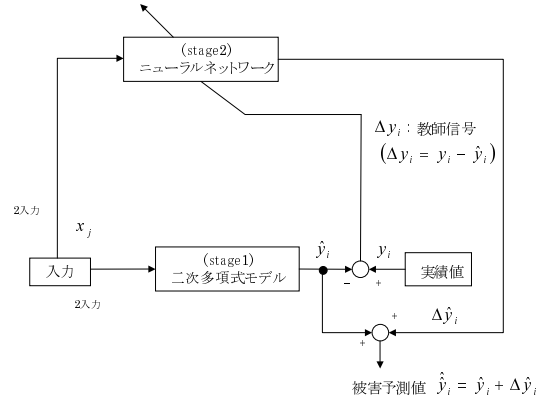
(stage2)
ニューラルネットワーク

$\Delta y_i$：教師信号
$(\Delta y_i = y_i - \hat{y}_i)$

2入力

$x_j$

入力

2入力

(stage1)
二次多項式モデル

$\hat{y}_i$

$y_i$

－

＋

実績値

＋

$\Delta\hat{y}_i$

＋

被害予測値 $\hat{\hat{y}}_i = \hat{y}_i + \Delta\hat{y}_i$